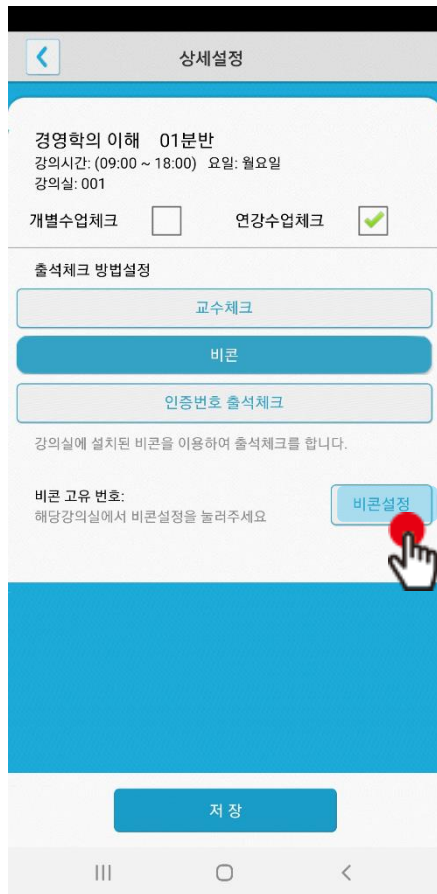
상세설정

경영학의 이해 01분반
강의시간: (09:00 ~ 18:00) 요일: 월요일
강의실: 001

개별수업체크 연강수업체크

출석체크 방법설정

교수체크

비콘

인증번호 출석체크

강의실에 설치된 비콘을 이용하여 출석체크를 합니다.

비콘 고유 번호:
해당강의실에서 비콘설정을 눌러주세요

비콘설정

저 장